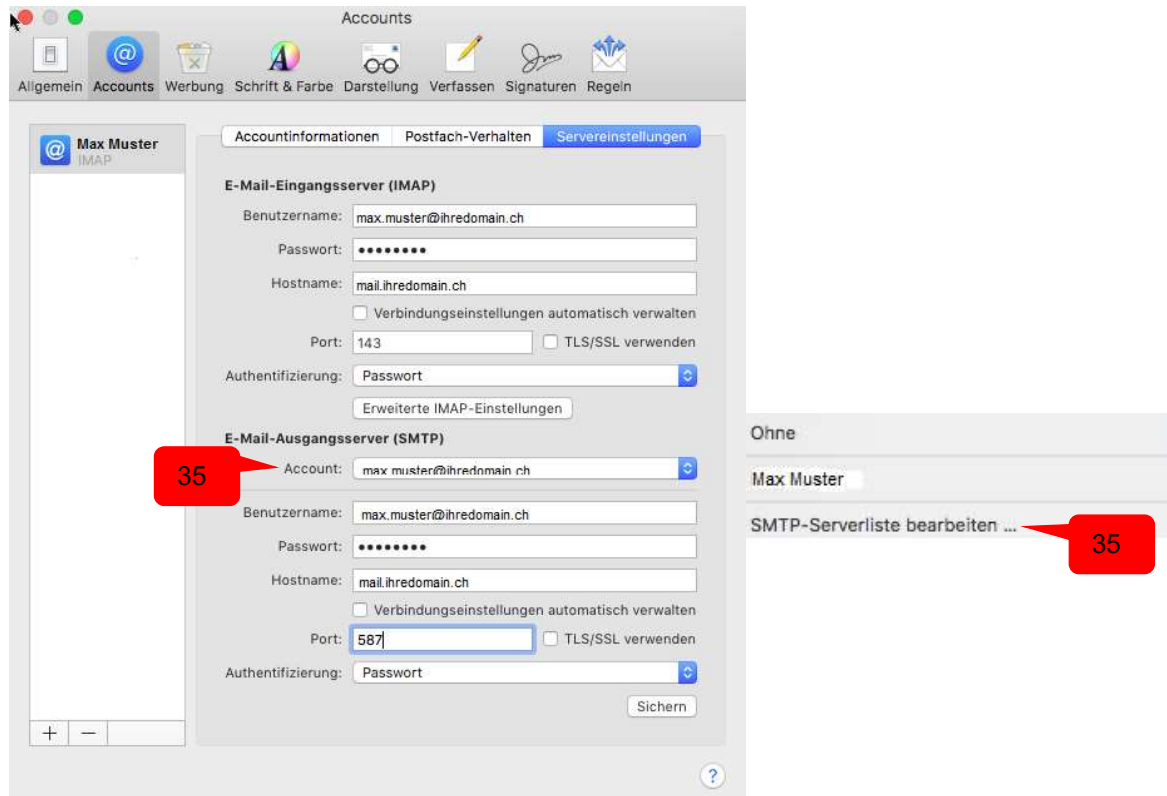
Accounts

Allgemein Accounts Werbung Schrift & Farbe Darstellung Verfassen Signaturen Regeln

Max Muster
IMAP

Accountinformationen Postfach-Verhalten Servereinstellungen

E-Mail-Eingangsserver (IMAP)

Benutzername: max.muster@ihredomain.ch

Passwort: ••••••••

Hostname: mail.ihredomain.ch

Verbindungseinstellungen automatisch verwalten

Port: 143 TLS/SSL verwenden

Authentifizierung: Passwort

Erweiterte IMAP-Einstellungen

E-Mail-Ausgangsserver (SMTP)

35

Account: max.muster@ihredomain.ch

Benutzername: max.muster@ihredomain.ch

Passwort: ••••••••

Hostname: mail.ihredomain.ch

Verbindungseinstellungen automatisch verwalten

Port: 587 TLS/SSL verwenden

Authentifizierung: Passwort

Sichern

+ −

?

Ohne

Max Muster

SMTP-Serverliste bearbeiten ...

35